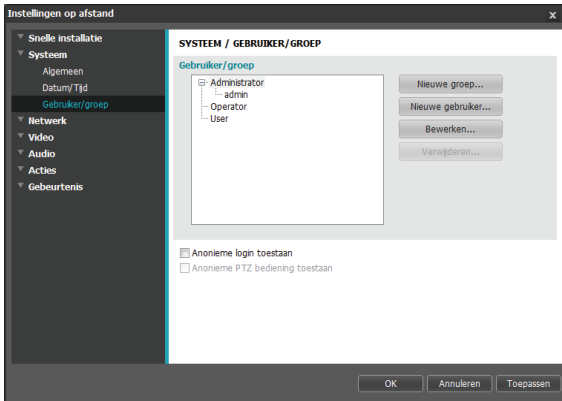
Instellingen op afstand
x

Snelle installatie
Systeem
Algemeen
Datum/Tijd
Gebruiker/groep
Netwerk
Video
Audio
Acties
Gebeurtenis

SYSTEEM / GEBRUIKER/GROEP

Gebruiker/groep

Administrator
admin
Operator
User

Nieuwe groep...
Nieuwe gebruiker...
Bewerken...
Verwijderen...

Anonieme login toestaan
Anonieme PTZ bediening toestaan

OK
Annuleren
Toepassen